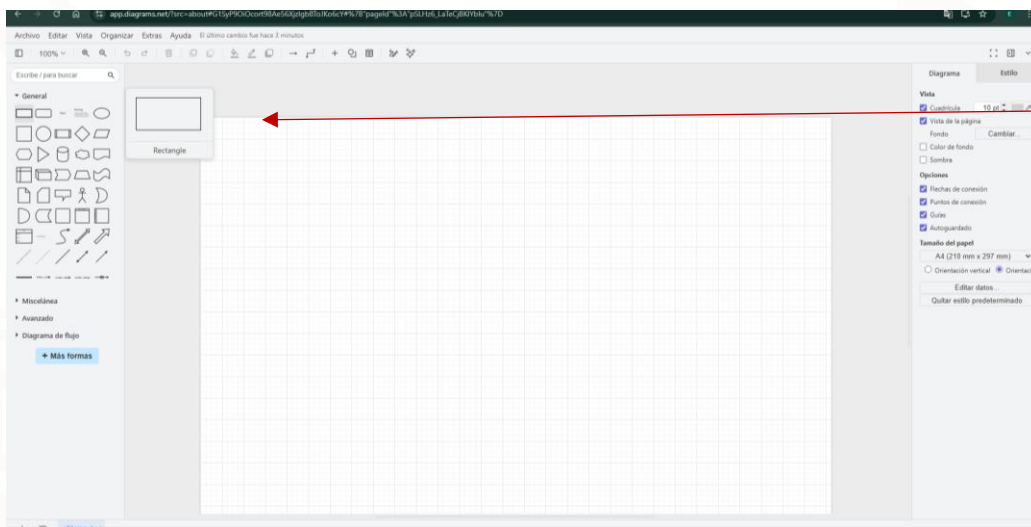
app.diagrams.net/?src=about#G15yP9OiOcort98Ae56XjzlgbBlsIKo6cY#%7B"pageId"%3A"pSLHz6_LaTeCj8KIYblu"%7D

Archivo Editar Vista Organizar Extras Ayuda El último cambio fue hace 3 minutos

100%

Escribe / para buscar

▾ General

Rectangle

▸ Miscelánea

▸ Avanzado

▸ Diagrama de flujo

+ Más formas

Diagrama Estilo

Vista

Cuadrícula 10 pt

Vista de la página

Fondo Cambiar...

Color de fondo

Sombra

Opciones

Flechas de conexión

Puntos de conexión

Guías

Autoguardado

Tamaño del papel

A4 (210 mm x 297 mm)

Orientación vertical Orientaci

Editar datos...

Quitar estilo predeterminado